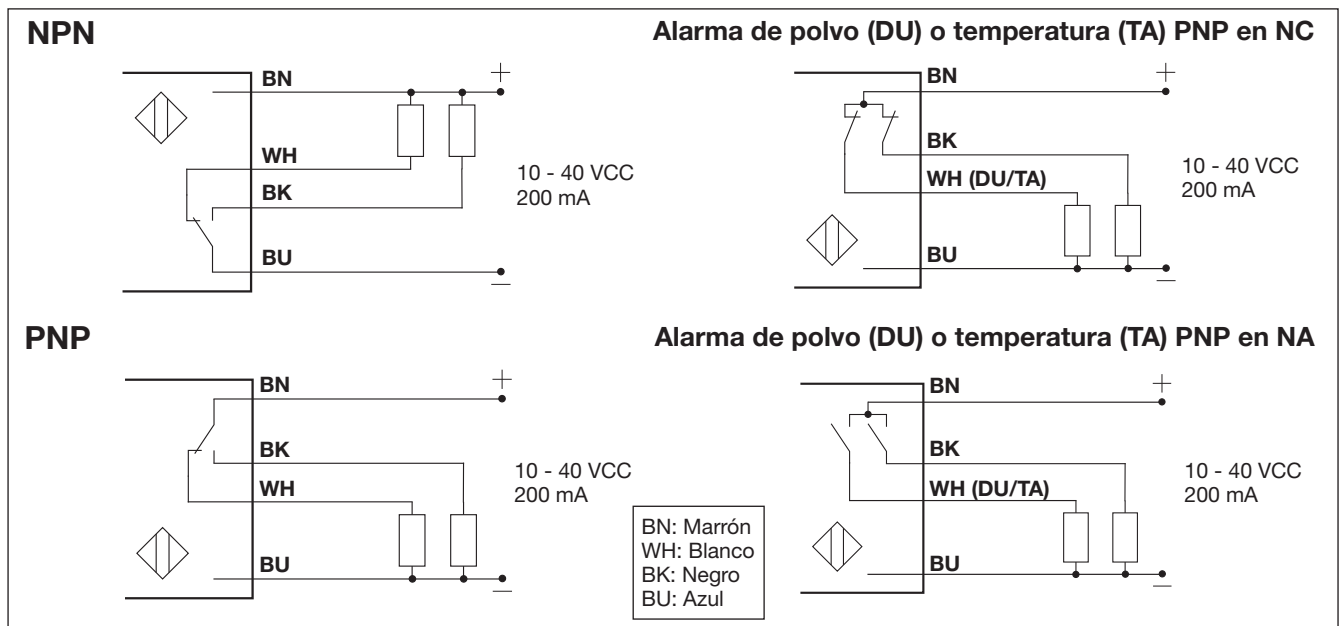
NPN

BN
WH
BK
BU
+
10 - 40 VCC
200 mA
−

Alarma de polvo (DU) o temperatura (TA) PNP en NC

BN
BK
WH (DU/TA)
BU
+
10 - 40 VCC
200 mA
−

PNP

BN
BK
WH
BU
+
10 - 40 VCC
200 mA
−

BN: Marrón
WH: Blanco
BK: Negro
BU: Azul

Alarma de polvo (DU) o temperatura (TA) PNP en NA

BN
BK
WH (DU/TA)
BU
+
10 - 40 VCC
200 mA
−